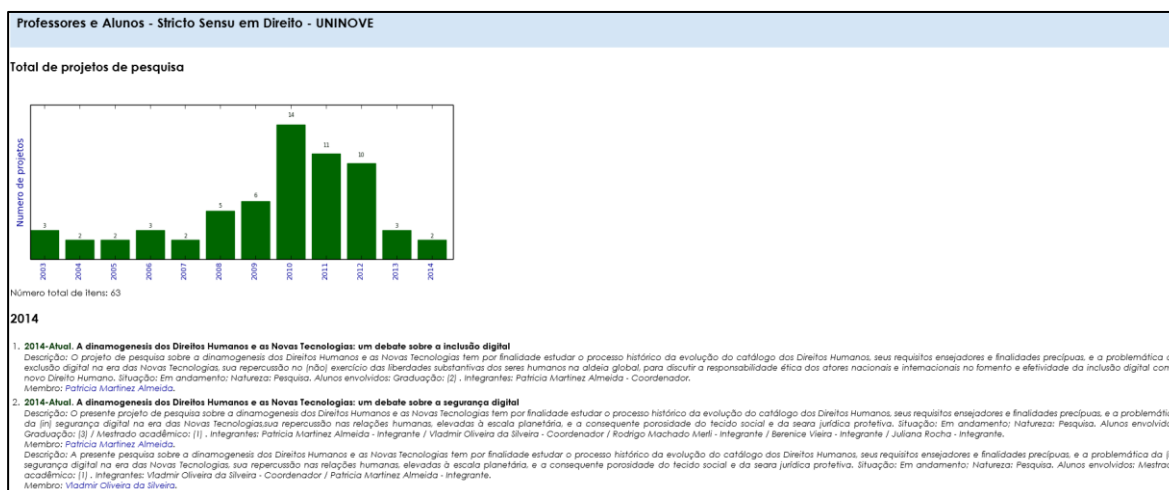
Professores e Alunos - Stricto Sensu em Direito - UNINOVE

Total de projetos de pesquisa

Numero de projetos

3 2 2 3 2 5 6 14 11 10 3 2

2003 2004 2005 2006 2007 2008 2009 2010 2011 2012 2013 2014

Número total de itens: 63

2014

1. 2014-Atual. A dinamogenesis dos Direitos Humanos e as Novas Tecnologias: um debate sobre a inclusão digital
Descrição: O projeto de pesquisa sobre a dinamogenesis dos Direitos Humanos e as Novas Tecnologias tem por finalidade estudar o processo histórico da evolução do catálogo dos Direitos Humanos, seus requisitos ensejadores e finalidades precípuas, e a problemática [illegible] exclusão digital na era das Novas Tecnologias, sua repercussão no (não) exercício das liberdades substantivas dos seres humanos na aldeia global, para discutir a responsabilidade ética dos atores nacionais e internacionais no fomento e efetividade da inclusão digital com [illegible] novo Direito Humano. Situação: Em andamento; Natureza: Pesquisa. Alunos envolvidos: Graduação: (2) . Integrantes: Patrícia Martinez Almeida - Coordenador.
Membro: Patrícia Martinez Almeida.

2. 2014-Atual. A dinamogenesis dos Direitos Humanos e as Novas Tecnologias: um debate sobre a segurança digital
Descrição: O presente projeto de pesquisa sobre a dinamogenesis dos Direitos Humanos e as Novas Tecnologias tem por finalidade estudar o processo histórico da evolução do catálogo dos Direitos Humanos, seus requisitos ensejadores e finalidades precípuas, e a problemátic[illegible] da (in) segurança digital na era das Novas Tecnologias,sua repercussão nas relações humanas, elevadas à escala planetária, e a consequente porosidade do tecido social e da seara jurídica protetiva. Situação: Em andamento; Natureza: Pesquisa. Alunos envolvid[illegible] Graduação: (3) / Mestrado acadêmico: (1) . Integrantes: Patrícia Martinez Almeida - Integrante / Vladmir Oliveira da Silveira - Coordenador / Rodrigo Machado Merli - Integrante / Berenice Vieira - Integrante / Juliana Rocha - Integrante.
Membro: Patrícia Martinez Almeida.
Descrição: A presente pesquisa sobre a dinamogenesis dos Direitos Humanos e as Novas Tecnologias tem por finalidade estudar o processo histórico da evolução do catálogo dos Direitos Humanos, seus requisitos ensejadores e finalidades precípuas, e a problemática da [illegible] segurança digital na era das Novas Tecnologias, sua repercussão nas relações humanas, elevadas à escala planetária, e a consequente porosidade do tecido social e da seara jurídica protetiva. Situação: Em andamento; Natureza: Pesquisa. Alunos envolvidos: Mestra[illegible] acadêmico: (1) . Integrantes: Vladmir Oliveira da Silveira - Coordenador / Patrícia Martinez Almeida - Integrante.
Membro: Vladmir Oliveira da Silveira.